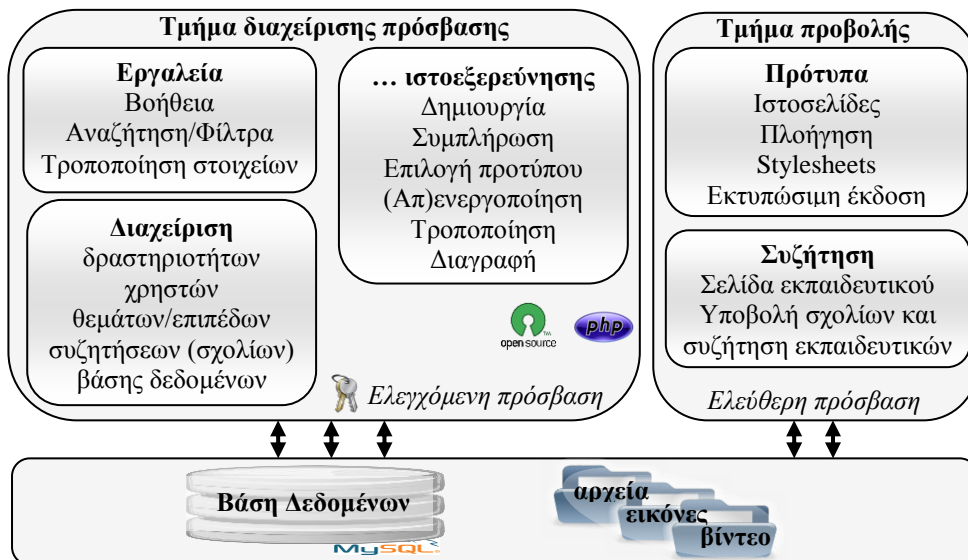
Τμήμα διαχείρισης πρόσβασης

Εργαλεία
Βοήθεια
Αναζήτηση/Φίλτρα
Τροποποίηση στοιχείων

Διαχείριση
δραστηριοτήτων
χρηστών
θεμάτων/επιπέδων
συζητήσεων (σχολίων)
βάσης δεδομένων

… ιστοεξερεύνησης
Δημιουργία
Συμπλήρωση
Επιλογή προτύπου
(Απ)ενεργοποίηση
Τροποποίηση
Διαγραφή

open source
php

Ελεγχόμενη πρόσβαση

Τμήμα προβολής

Πρότυπα
Ιστοσελίδες
Πλοήγηση
Stylesheets
Εκτυπώσιμη έκδοση

Συζήτηση
Σελίδα εκπαιδευτικού
Υποβολή σχολίων και
συζήτηση εκπαιδευτικών

Ελεύθερη πρόσβαση

Βάση Δεδομένων
MySQL

αρχεία
εικόνες
βίντεο